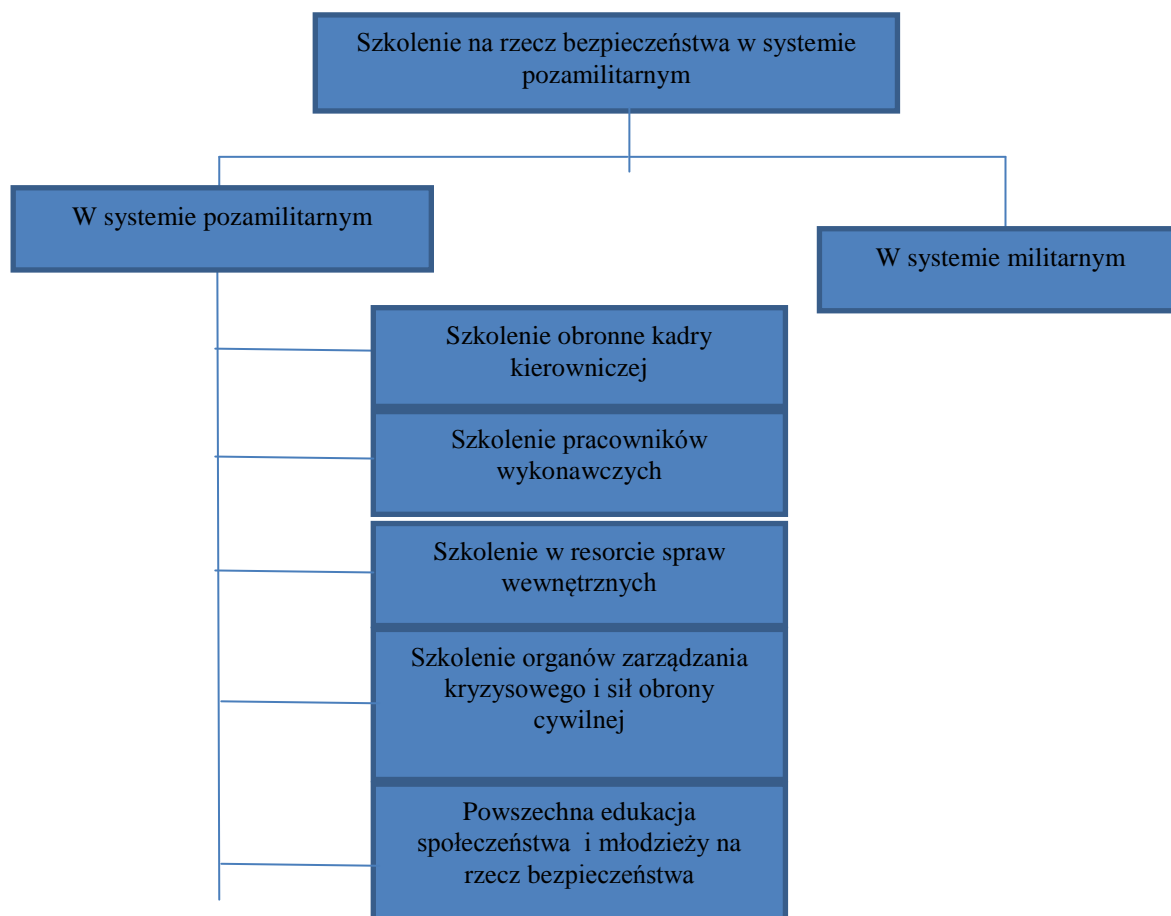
Szkolenie na rzecz bezpieczeństwa w systemie pozamilitarnym

W systemie pozamilitarnym

W systemie militarnym

Szkolenie obronne kadry kierowniczej

Szkolenie pracowników wykonawczych

Szkolenie w resorcie spraw wewnętrznych

Szkolenie organów zarządzania kryzysowego i sił obrony cywilnej

Powszechna edukacja społeczeństwa i młodzieży na rzecz bezpieczeństwa